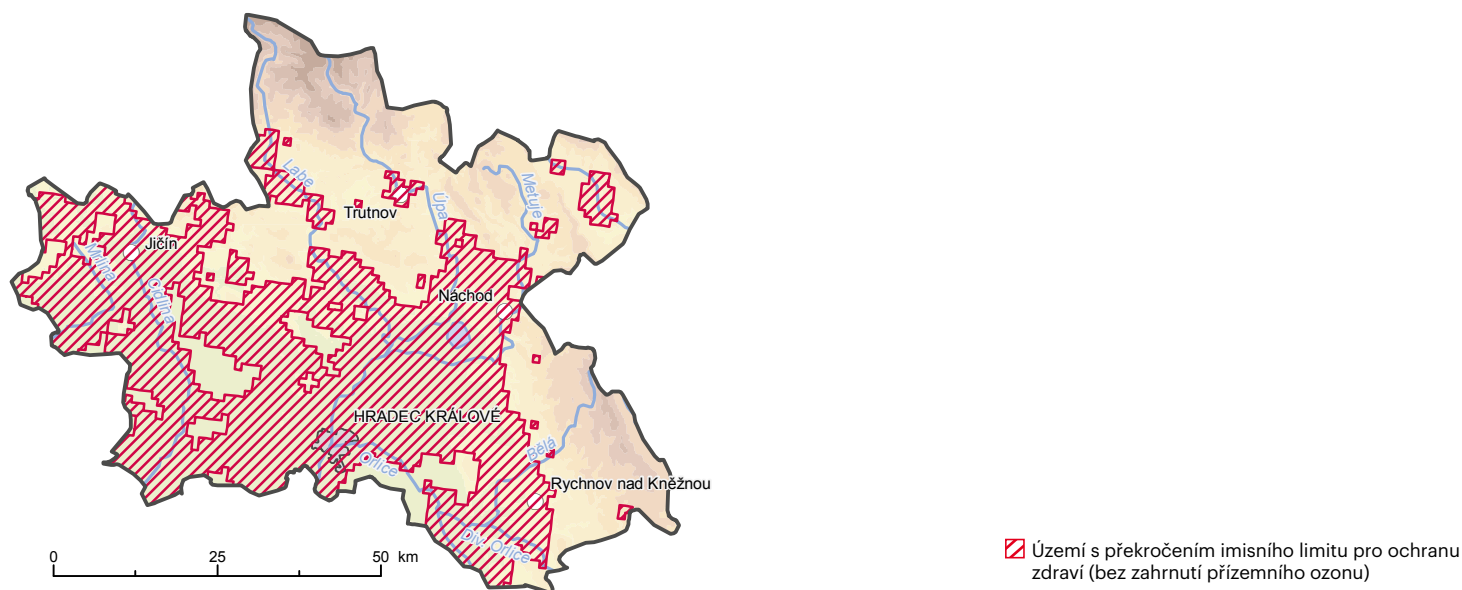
Labe
Úpa
Metuje
Trutnov
Jičín
Mrlina
Cidlina
Náchod
HRADEC KRÁLOVÉ
Orlice
Bělá
Rychnov nad Kněžnou
Div. Orlice
0 25 50 km

Území s překročením imisního limitu pro ochranu zdraví (bez zahrnutí přízemního ozonu)